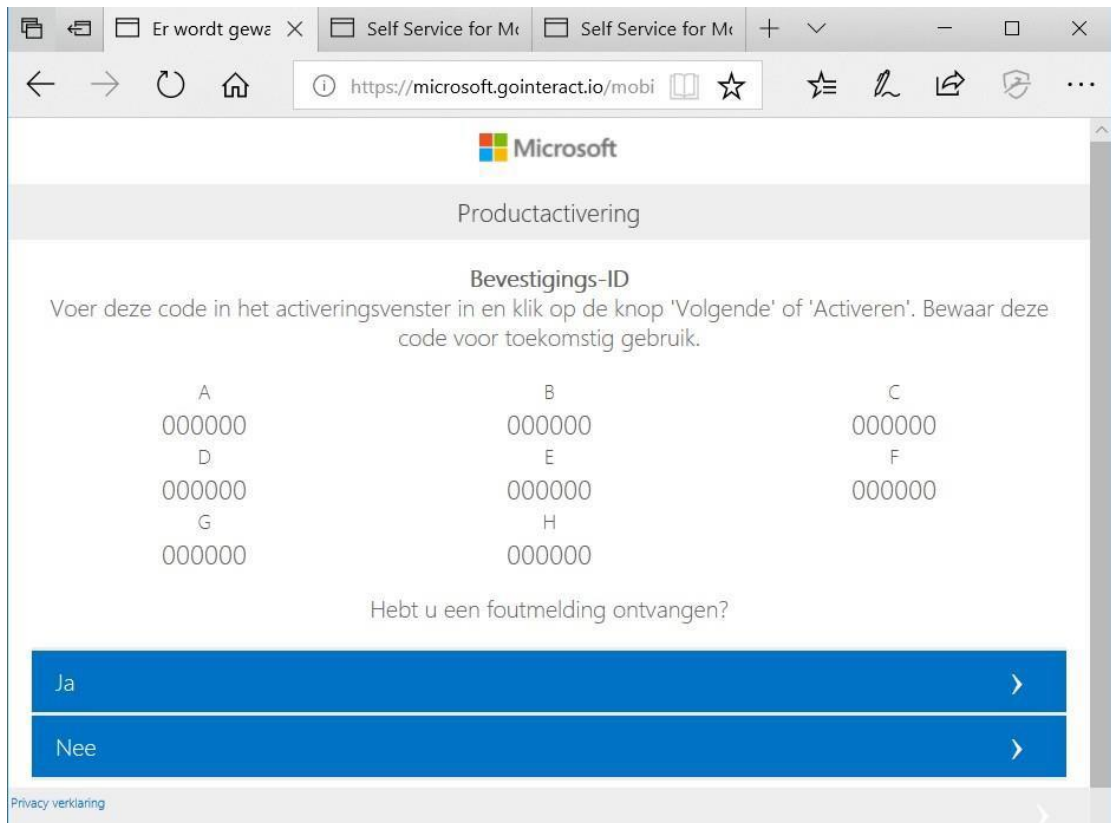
Er wordt gewa ×
Self Service for M
Self Service for M

https://microsoft.gointeract.io/mobi

Microsoft

Productactivering

Bevestigings-ID
Voer deze code in het activeringsvenster in en klik op de knop 'Volgende' of 'Activeren'. Bewaar deze code voor toekomstig gebruik.

| A | B | C |
|---|---|---|
| 000000 | 000000 | 000000 |
| D | E | F |
| 000000 | 000000 | 000000 |
| G | H | |
| 000000 | 000000 | |

Hebt u een foutmelding ontvangen?

Ja ›

Nee ›

Privacy verklaring